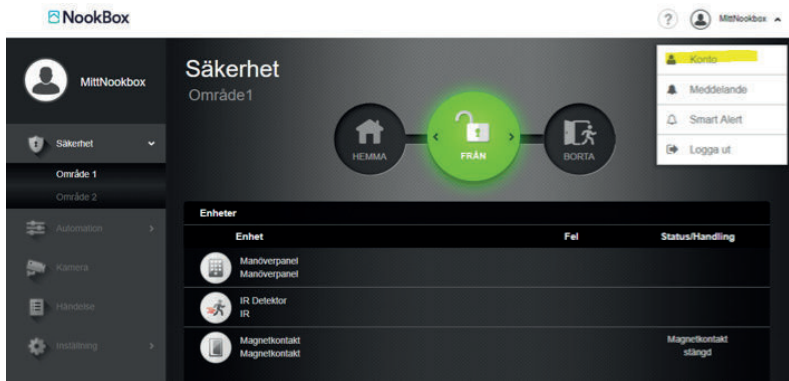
NookBox

?

MittNookbox

Konto

Meddelande

Smart Alert

Logga ut

MittNookbox

Säkerhet

Område 1

Område 2

Automation

Kamera

Händelse

Inställning

Säkerhet

Område1

HEMMA

FRÅN

BORTA

Enheter

| Enhet | Fel | Status/Handling |
|---|---|---|
| Manöverpanel Manöverpanel | | |
| IR Detektor IR | | |
| Magnetkontakt Magnetkontakt | | Magnetkontakt stängd |